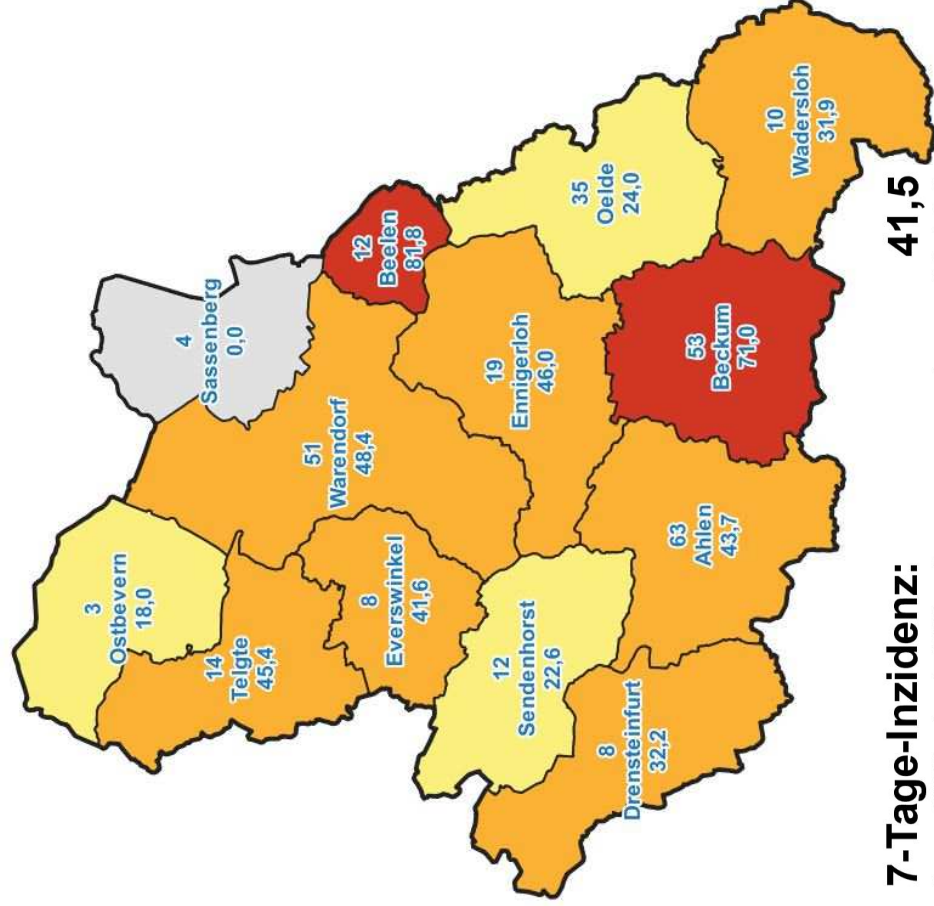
4
Sassenberg
0,0

12
Beelen
81,8

35
Oelde
24,0

10
Wadersloh
31,9

51
Warendorf
48,4

19
Ennigerloh
46,0

53
Beckum
71,0

3
Ostbevern
18,0

14
Telgte
45,4

8
Everswinkel
41,6

12
Sendenhorst
22,6

63
Ahlen
43,7

8
Drensteinfurt
32,2

7-Tage-Inzidenz: 41,5